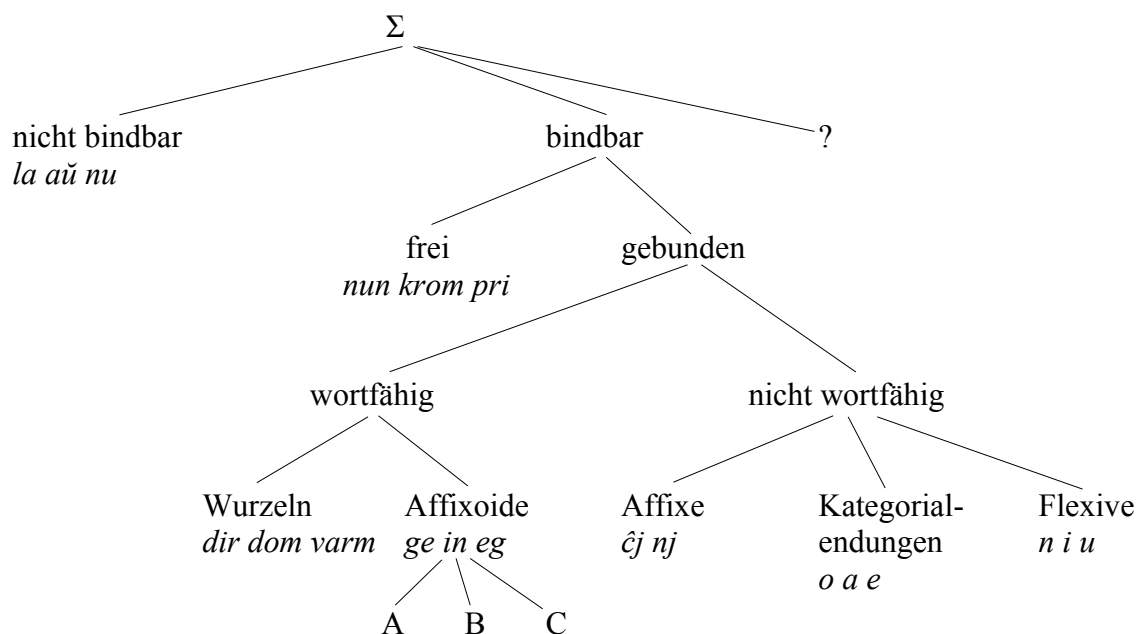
Σ

nicht bindbar
*la aŭ nu*

bindbar

?

frei
*nun krom pri*

gebunden

wortfähig

nicht wortfähig

Wurzeln
*dir dom varm*

Affixoide
*ge in eg*

A B C

Affixe
*ĉj nj*

Kategorialendungen
*o a e*

Flexive
*n i u*